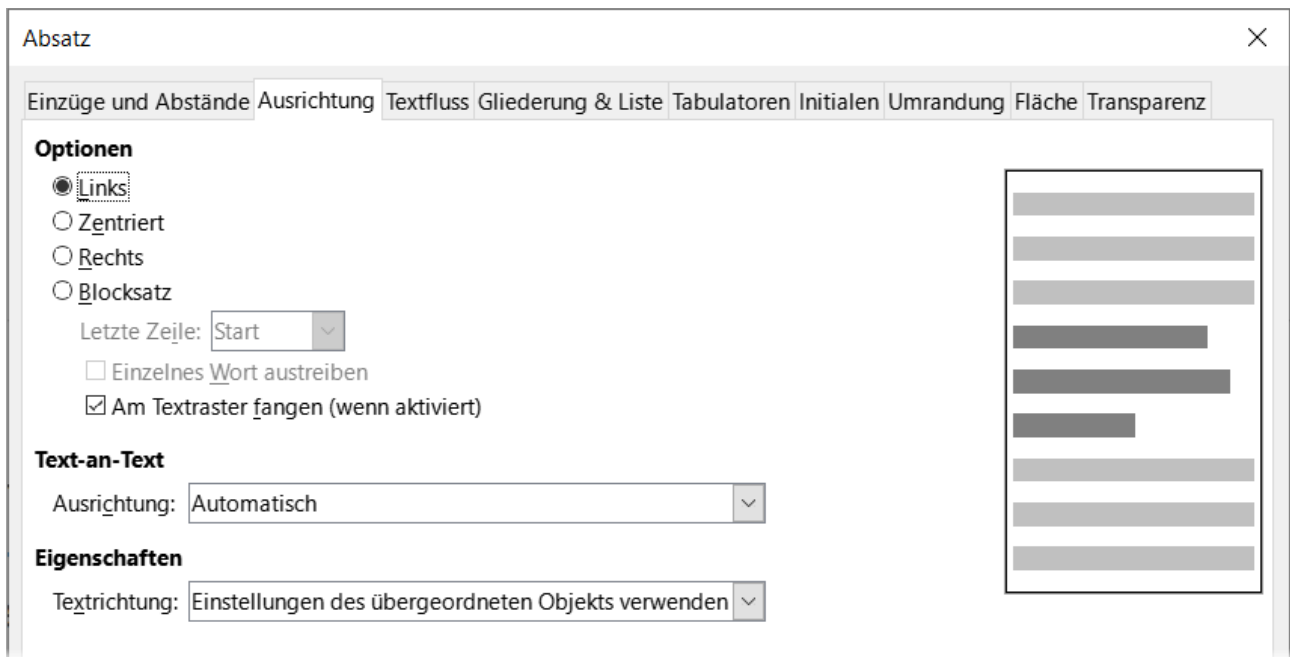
Absatz

Einzüge und Abstände Ausrichtung Textfluss Gliederung & Liste Tabulatoren Initialen Umrandung Fläche Transparenz

Optionen

Links

Zentriert

Rechts

Blocksatz

Letzte Zeile: Start

Einzelnes Wort austreiben

Am Textraster fangen (wenn aktiviert)

Text-an-Text

Ausrichtung: Automatisch

Eigenschaften

Textrichtung: Einstellungen des übergeordneten Objekts verwenden